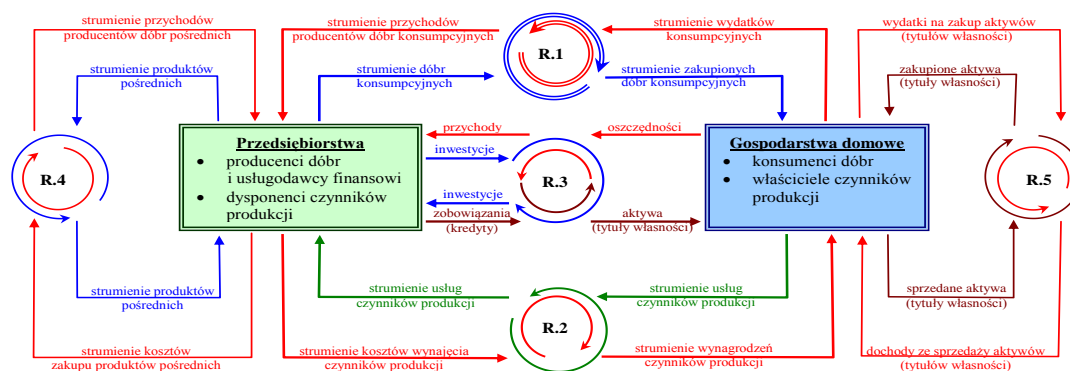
strumienie przychodów producentów dóbr pośrednich

strumienie przychodów producentów dóbr konsumpcyjnych

R.1

strumienie wydatków konsumpcyjnych

wydatki na zakup aktywów (tytułów własności)

strumienie produktów pośrednich

strumienie dóbr konsumpcyjnych

strumienie zakupionych dóbr konsumpcyjnych

zakupione aktywa (tytuły własności)

przychody

oszczędności

R.4

**Przedsiębiorstwa**
- producenci dóbr i usługodawcy finansowi
- dysponenci czynników produkcji

inwestycje

R.3

inwestycje

zobowiązania (kredyty)

aktywa (tytuły własności)

**Gospodarstwa domowe**
- konsumenci dóbr
- właściciele czynników produkcji

R.5

strumienie produktów pośrednich

strumienie usług czynników produkcji

strumienie usług czynników produkcji

sprzedane aktywa (tytuły własności)

R.2

strumienie kosztów zakupu produktów pośrednich

strumienie kosztów wynajęcia czynników produkcji

strumienie wynagrodzeń czynników produkcji

dochody ze sprzedaży aktywów (tytułów własności)